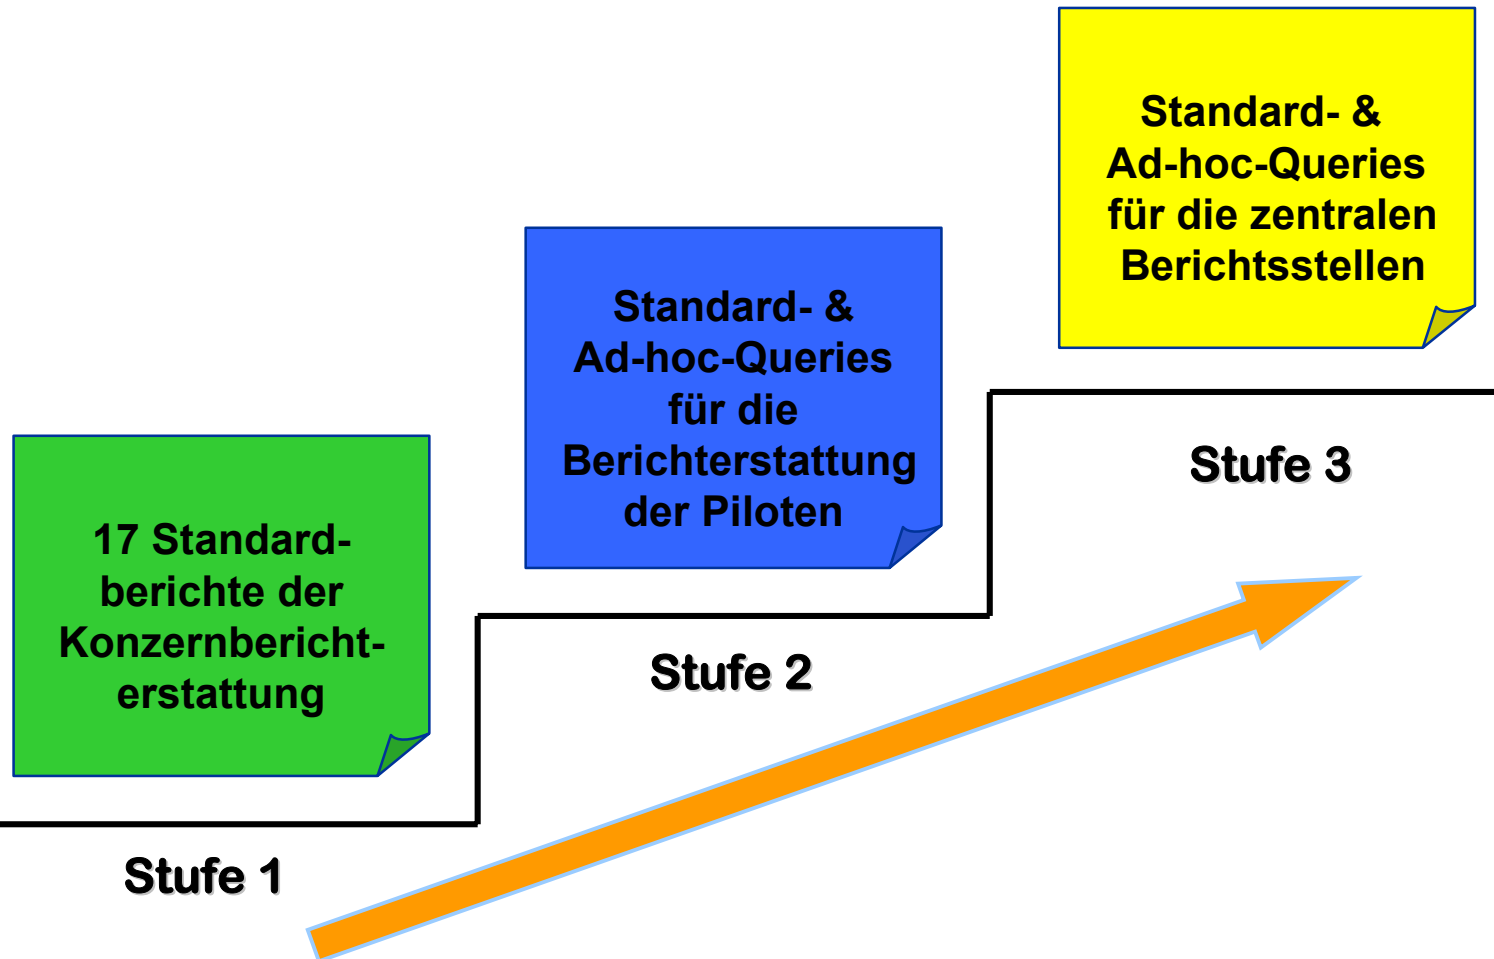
Standard- & Ad-hoc-Queries für die zentralen Berichtsstellen

Stufe 3

Standard- & Ad-hoc-Queries für die Berichterstattung der Piloten

Stufe 2

17 Standardberichte der Konzernberichterstattung

Stufe 1